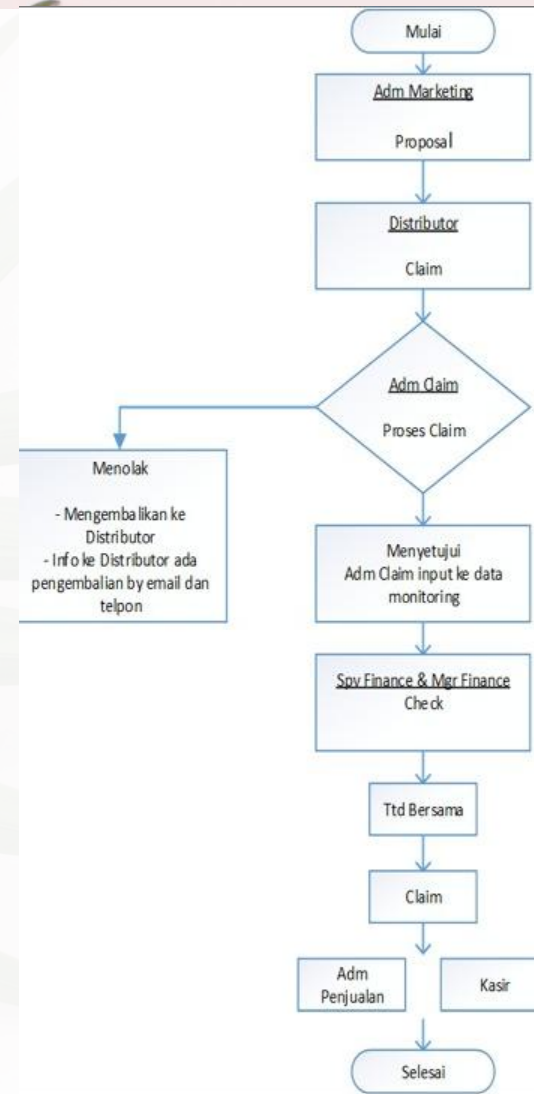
Mulai

Adm Marketing

Proposal

Distributor

Claim

Adm Claim

Proses Claim

Menolak

- Mengembalikan ke Distributor
- Info ke Distributor ada pengembalian by email dan telpon

Menyetujui
Adm Claim input ke data monitoring

Spv Finance & Mgr Finance
Check

Ttd Bersama

Claim

Adm Penjualan

Kasir

Selesai